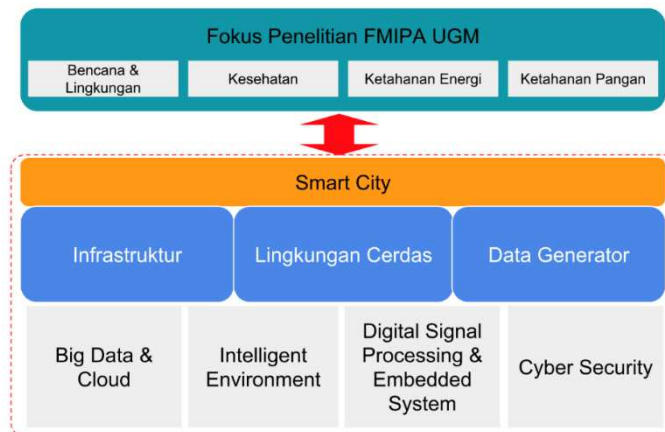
Fokus Penelitian FMIPA UGM

Bencana & Lingkungan

Kesehatan

Ketahanan Energi

Ketahanan Pangan

Smart City

Infrastruktur

Lingkungan Cerdas

Data Generator

Big Data & Cloud

Intelligent Environment

Digital Signal Processing & Embedded System

Cyber Security